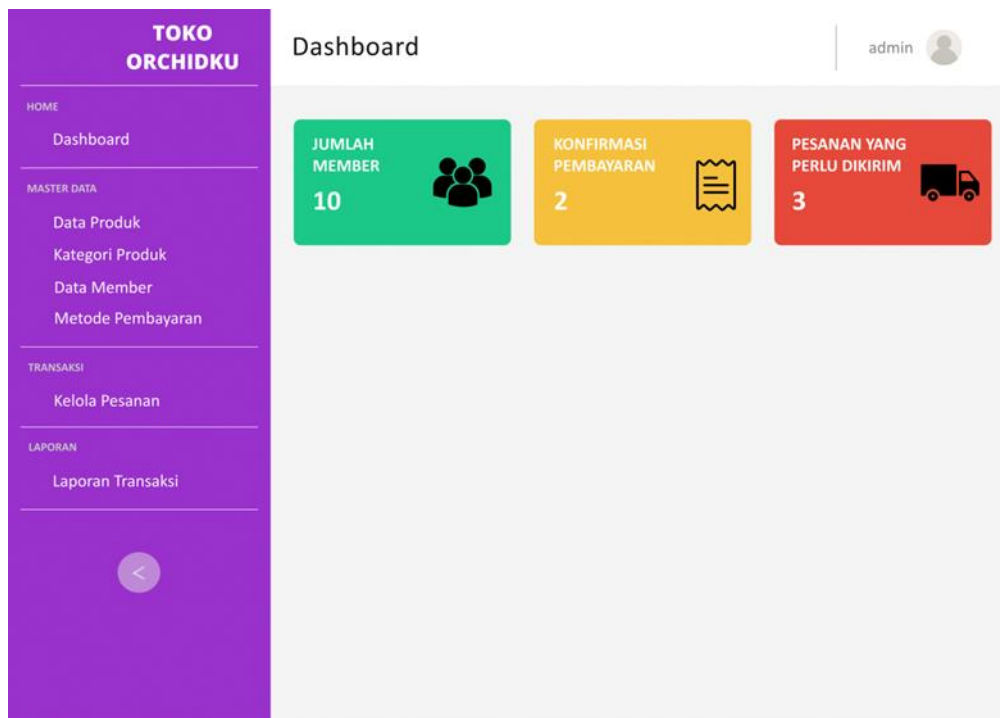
TOKO ORCHIDKU

HOME

Dashboard

MASTER DATA

Data Produk

Kategori Produk

Data Member

Metode Pembayaran

TRANSAKSI

Kelola Pesanan

LAPORAN

Laporan Transaksi

<

Dashboard

admin

JUMLAH MEMBER
10

KONFIRMASI PEMBAYARAN
2

PESANAN YANG PERLU DIKIRIM
3